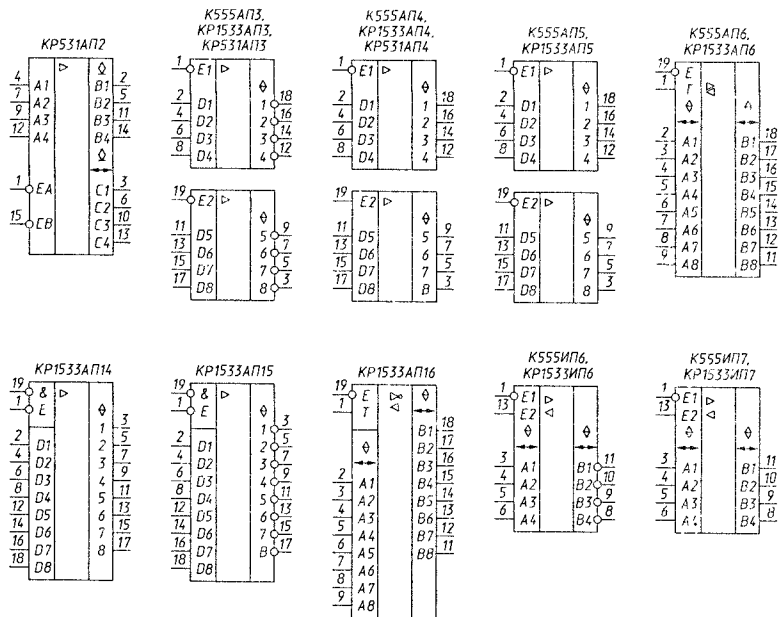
КР531АП2

4 A1
7 A2
9 A3
12 A4
B1 2
B2 5
B3 11
B4 14
1 EA
15 EB
C1 3
C2 6
C3 10
C4 13

К555АП3, КР1533АП3, КР531АП3

1 E1
2 D1
4 D2
6 D3
8 D4
1 18
2 16
3 14
4 12
19 E2
11 D5
13 D6
15 D7
17 D8
5 9
6 7
7 5
8 3

К555АП4, КР1533АП4, КР531АП4

1 E1
2 D1
4 D2
6 D3
8 D4
1 18
2 16
3 14
4 12
19 E2
11 D5
13 D6
15 D7
17 D8
5 9
6 7
7 5
8 3

К555АП5, КР1533АП5

1 E1
2 D1
4 D2
6 D3
8 D4
1 18
2 16
3 14
4 12
19 E2
11 D5
13 D6
15 D7
17 D8
5 9
6 7
7 5
8 3

К555АП6, КР1533АП6

19 E
1 T
2 A1
3 A2
4 A3
5 A4
6 A5
7 A6
8 A7
9 A8
B1 18
B2 17
B3 16
B4 15
B5 14
B6 13
B7 12
B8 11

КР1533АП14

19 &
1 E
2 D1
4 D2
6 D3
8 D4
12 D5
14 D6
16 D7
18 D8
1 3
2 5
3 7
4 9
5 11
6 13
7 15
8 17

КР1533АП15

19 &
1 E
2 D1
4 D2
6 D3
8 D4
12 D5
14 D6
16 D7
18 D8
1 3
2 5
3 7
4 9
5 11
6 13
7 15
8 17

КР1533АП16

19 E
1 T
2 A1
3 A2
4 A3
5 A4
6 A5
7 A6
8 A7
9 A8
B1 18
B2 17
B3 16
B4 15
B5 14
B6 13
B7 12
B8 11

К555ИП6, КР1533ИП6

1 E1
13 E2
3 A1
4 A2
5 A3
6 A4
B1 11
B2 10
B3 9
B4 8

К555ИП7, КР1533ИП7

1 E1
13 E2
3 A1
4 A2
5 A3
6 A4
B1 11
B2 10
B3 9
B4 8